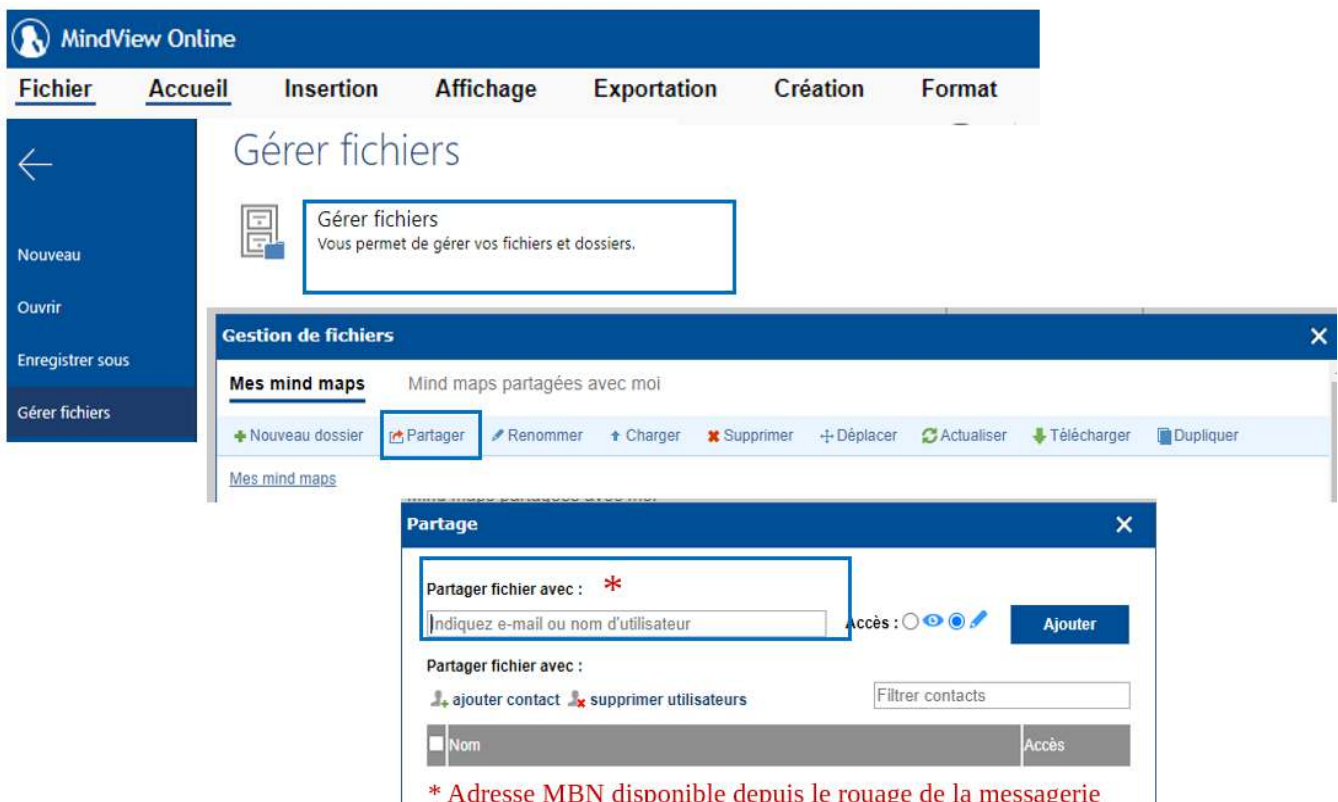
MindView Online

Fichier Accueil Insertion Affichage Exportation Création Format

Gérer fichiers

Gérer fichiers
Vous permet de gérer vos fichiers et dossiers.

Nouveau

Ouvrir

Enregistrer sous

Gérer fichiers

Gestion de fichiers

Mes mind maps Mind maps partagées avec moi

Nouveau dossier Partager Renommer Charger Supprimer Déplacer Actualiser Télécharger Dupliquer

Mes mind maps

Partage

Partager fichier avec : *

Indiquez e-mail ou nom d'utilisateur

Accès :

Ajouter

Partager fichier avec :

ajouter contact supprimer utilisateurs

Filtrer contacts

| Nom | Accès |
|---|---|

* Adresse MBN disponible depuis le rouage de la messagerie